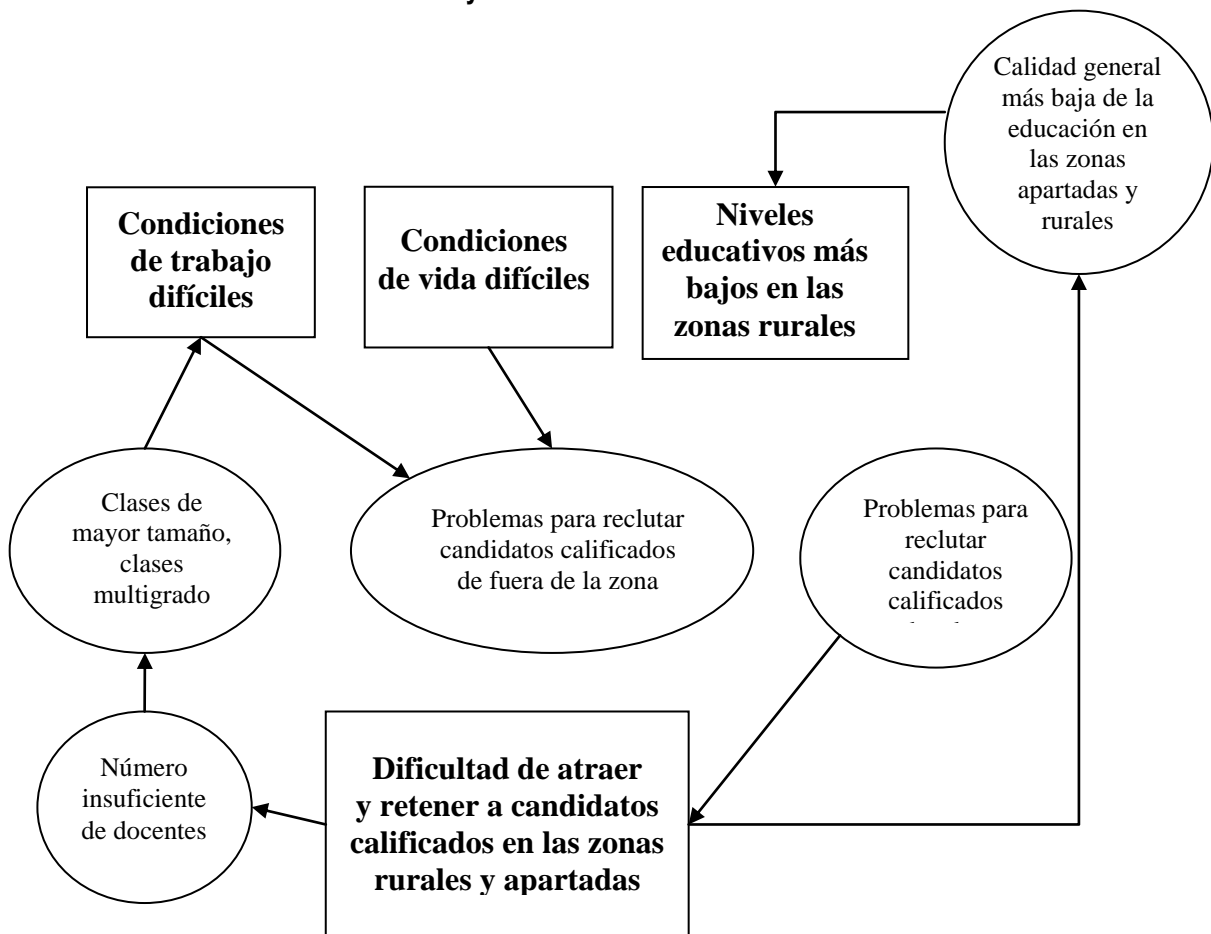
Calidad general más baja de la educación en las zonas apartadas y rurales

Condiciones de trabajo difíciles

Condiciones de vida difíciles

Niveles educativos más bajos en las zonas rurales

Clases de mayor tamaño, clases multigrado

Problemas para reclutar candidatos calificados de fuera de la zona

Problemas para reclutar candidatos calificados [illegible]

Número insuficiente de docentes

Dificultad de atraer y retener a candidatos calificados en las zonas rurales y apartadas